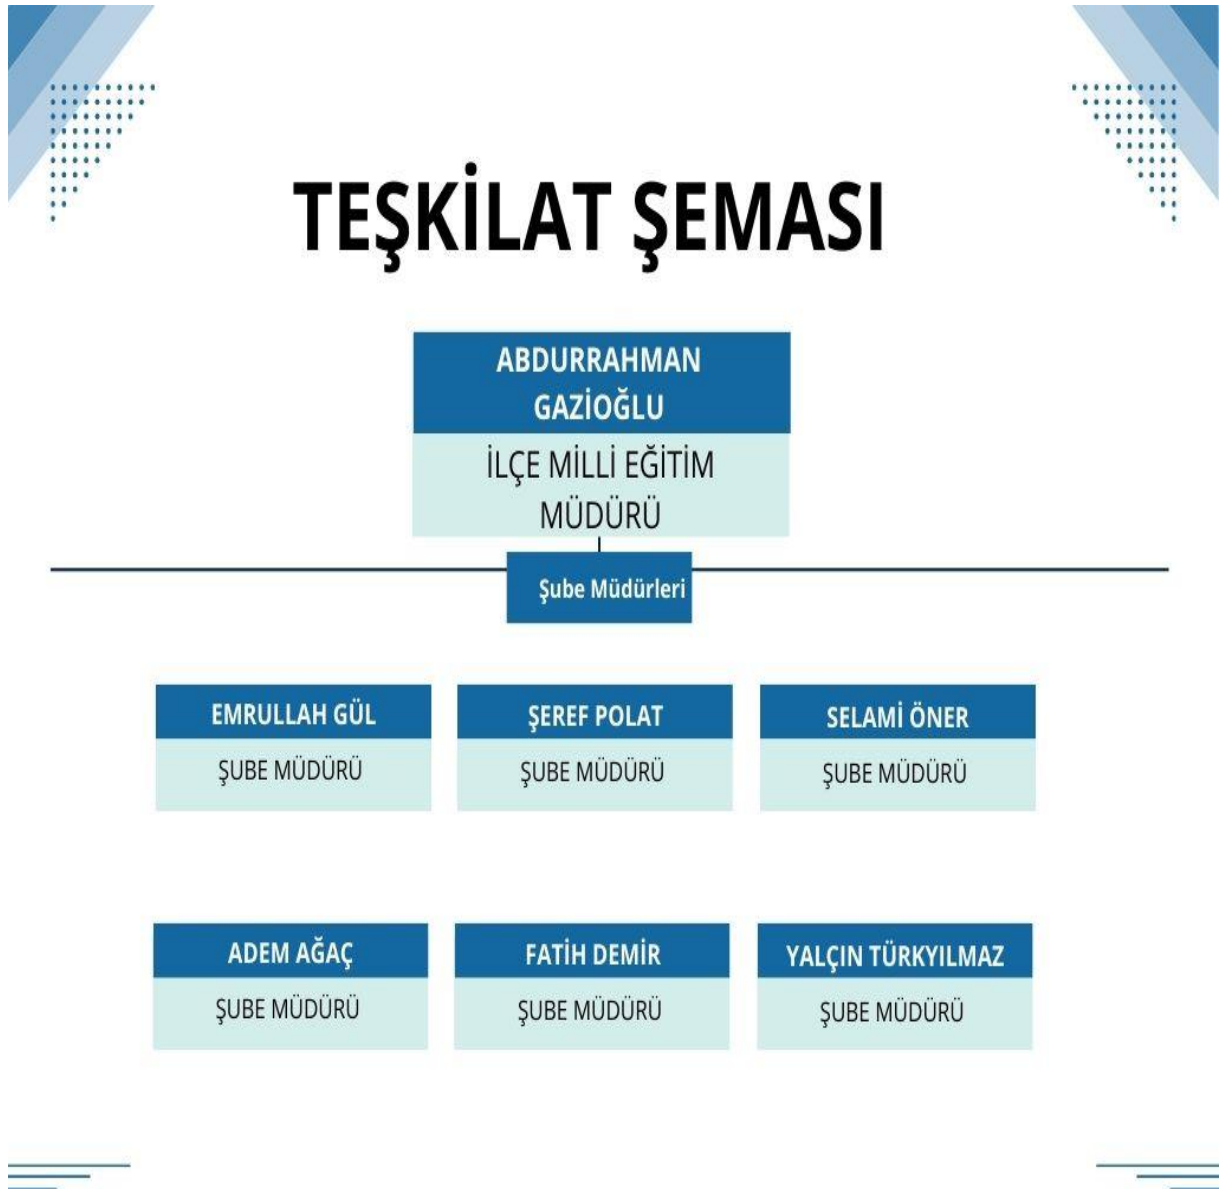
TEŞKİLAT ŞEMASI

ABDURRAHMAN GAZİOĞLU

İLÇE MİLLİ EĞİTİM MÜDÜRÜ

Şube Müdürleri

EMRULLAH GÜL

ŞUBE MÜDÜRÜ

ŞEREF POLAT

ŞUBE MÜDÜRÜ

SELAMİ ÖNER

ŞUBE MÜDÜRÜ

ADEM AĞAÇ

ŞUBE MÜDÜRÜ

FATİH DEMİR

ŞUBE MÜDÜRÜ

YALÇIN TÜRKYILMAZ

ŞUBE MÜDÜRÜ